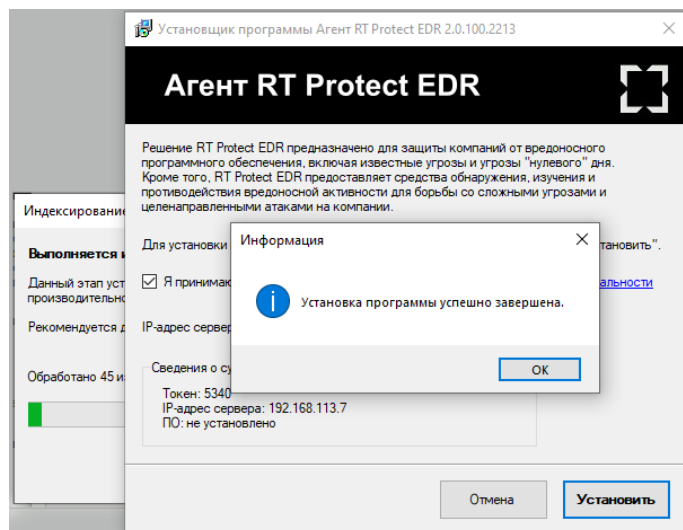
Установщик программы Агент RT Protect EDR 2.0.100.2213

Агент RT Protect EDR

Решение RT Protect EDR предназначено для защиты компаний от вредоносного программного обеспечения, включая известные угрозы и угрозы "нулевого" дня. Кроме того, RT Protect EDR предоставляет средства обнаружения, изучения и противодействия вредоносной активности для борьбы со сложными угрозами и целенаправленными атаками на компании.

Для установки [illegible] становить".

Я принима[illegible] альности

IP-адрес сервер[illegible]

Сведения о су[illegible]
Токен: 5340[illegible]
IP-адрес сервера: 192.168.113.7
ПО: не установлено

Отмена

Установить

Индексировани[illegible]

Выполняется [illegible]

Данный этап уст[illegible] производительно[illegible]

Рекомендуется д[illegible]

Обработано 45 и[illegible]

Информация

Установка программы успешно завершена.

OK